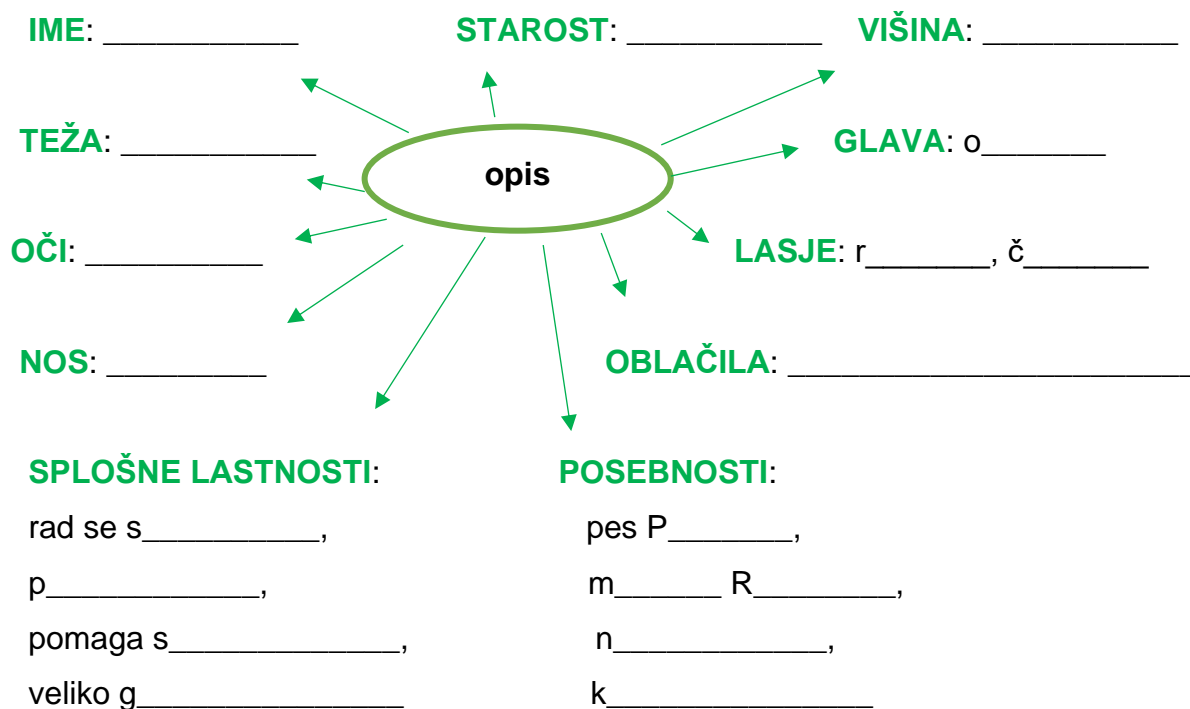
IME: ___________

STAROST: ___________

VIŠINA: ___________

TEŽA: ___________

opis

GLAVA: o_______

OČI: ___________

LASJE: r_______, č_______

NOS: _________

OBLAČILA: _______________________

SPLOŠNE LASTNOSTI:

rad se s__________,

p____________,

pomaga s_____________,

veliko g_______________

POSEBNOSTI:

pes P_______,

m______ R________,

n____________,

k_______________